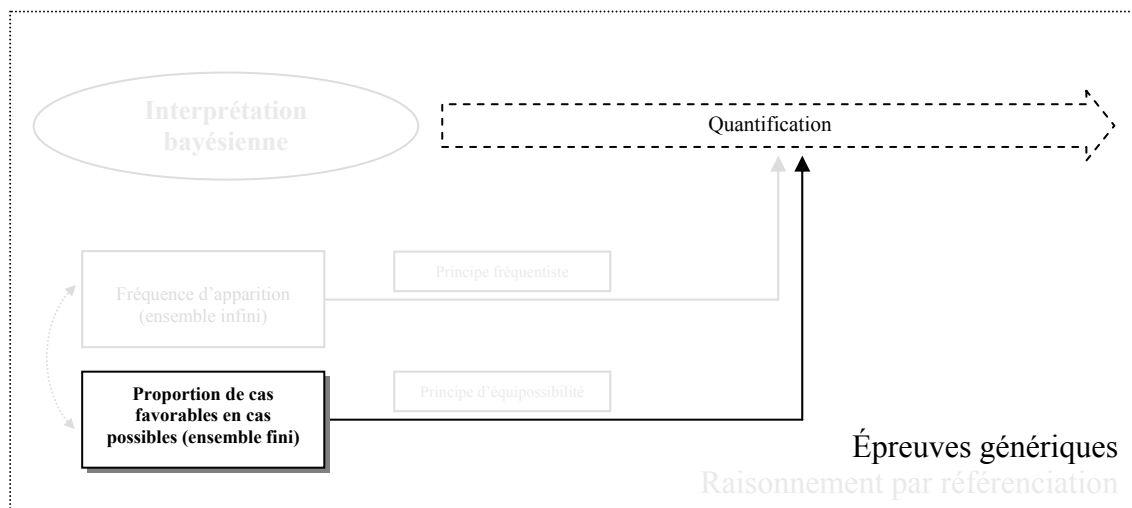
Interprétation bayésienne

Quantification

Fréquence d'apparition (ensemble infini)

Principe fréquentiste

Proportion de cas favorables en cas possibles (ensemble fini)

Principe d'équipossibilité

Épreuves génériques

Raisonnement par réferenciation